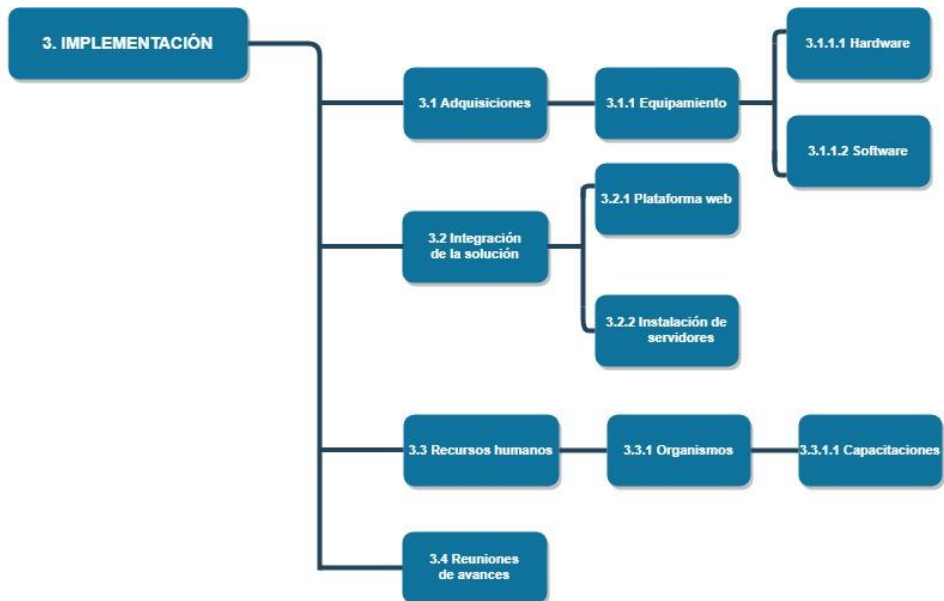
3. IMPLEMENTACIÓN

3.1 Adquisiciones

3.1.1 Equipamiento

3.1.1.1 Hardware

3.1.1.2 Software

3.2 Integración de la solución

3.2.1 Plataforma web

3.2.2 Instalación de servidores

3.3 Recursos humanos

3.3.1 Organismos

3.3.1.1 Capacitaciones

3.4 Reuniones de avances